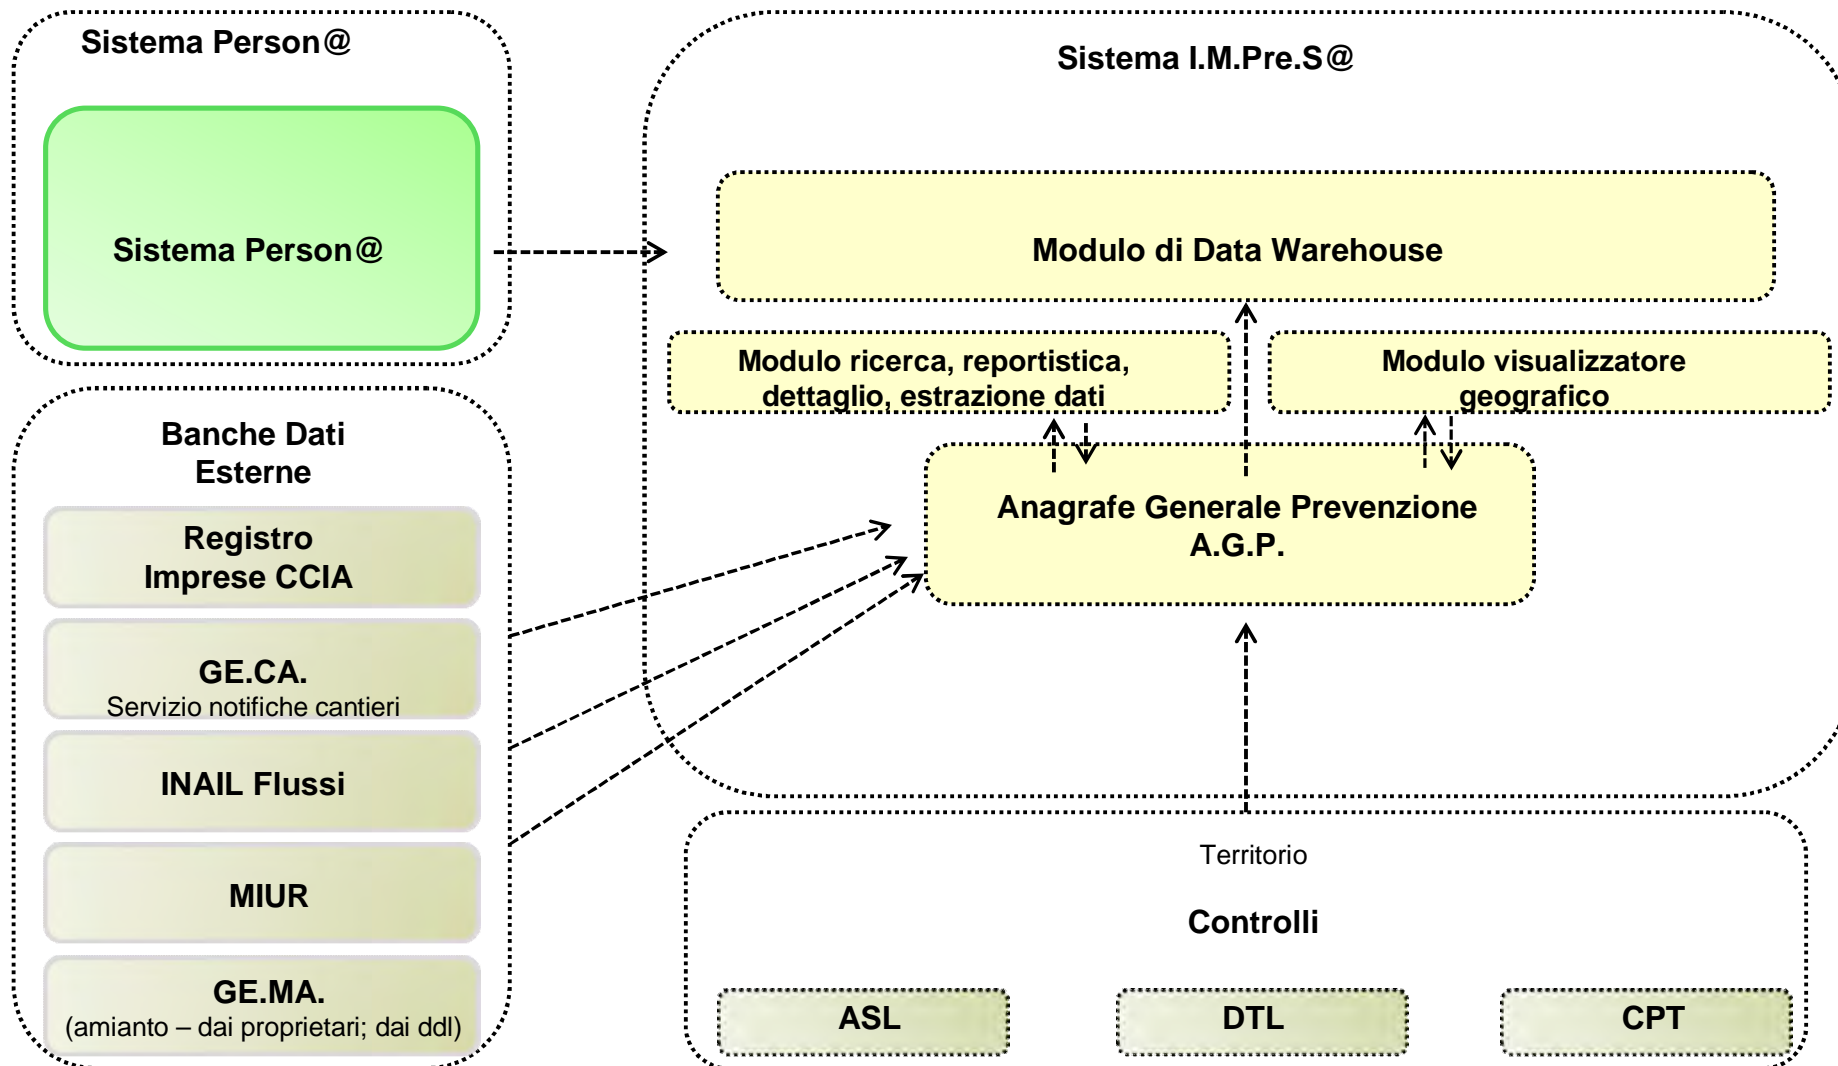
Sistema Person@

Sistema Person@

Sistema I.M.Pre.S@

Modulo di Data Warehouse

Modulo ricerca, reportistica, dettaglio, estrazione dati

Modulo visualizzatore geografico

Anagrafe Generale Prevenzione A.G.P.

Banche Dati Esterne

Registro Imprese CCIA

GE.CA.
Servizio notifiche cantieri

INAIL Flussi

MIUR

GE.MA.
(amianto – dai proprietari; dai ddl)

Territorio

Controlli

ASL

DTL

CPT